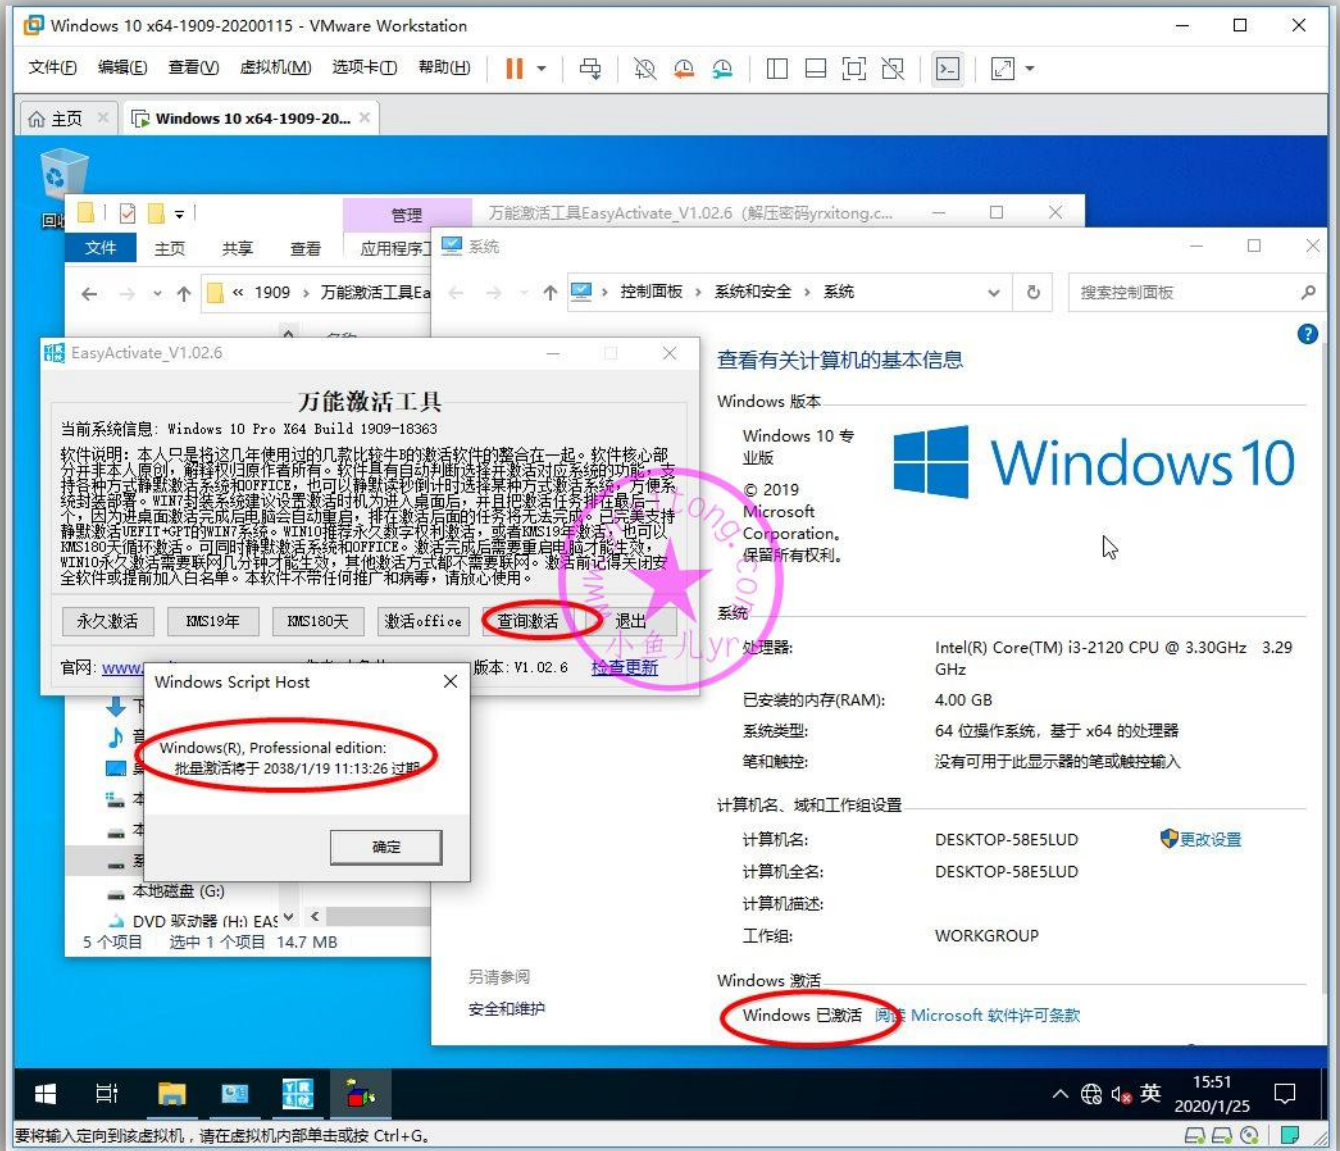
Windows 10 x64-1909-20200115 - VMware Workstation

文件(F) 编辑(E) 查看(V) 虚拟机(M) 选项卡(T) 帮助(H)

主页 Windows 10 x64-1909-20...

回收

管理 万能激活工具EasyActivate_V1.02.6 (解压密码yrxitong.c...

文件 主页 共享 查看 应用程序工

« 1909 › 万能激活工具Ea

系统

控制面板 › 系统和安全 › 系统

搜索控制面板

EasyActivate_V1.02.6

万能激活工具

当前系统信息: Windows 10 Pro X64 Build 1909-18363

软件说明: 本人只是将这几年使用过的几款比较牛B的激活软件的整合在一起。软件核心部分并非本人原创，解释权归原作者所有。软件具有自动判断选择并激活对应系统的功能，支持各种方式静默激活系统和OFFICE，也可以静默读秒倒计时选择某种方式激活系统，方便系统封装部署。WIN7封装系统建议设置激活时机为进入桌面后，并且把激活任务排在最后一个，因为进桌面激活完成后电脑会自动重启，排在激活后面的任务将无法完成。已完美支持静默激活UEFIT+GPT的WIN7系统。WIN10推荐永久数字权利激活，或者KMS19年激活，也可以KMS180天循环激活。可同时静默激活系统和OFFICE。激活完成后需要重启电脑才能生效。WIN10永久激活需要联网几分钟才能生效，其他激活方式都不需要联网。激活前记得关闭杀全软件或把其加入白名单。本软件不带任何推广和病毒，请放心使用。

永久激活 KMS19年 KMS180天 激活office 查询激活 退出

官网: www 版本: V1.02.6 检查更新

查看有关计算机的基本信息

Windows 版本

Windows 10 专业版

© 2019 Microsoft Corporation。保留所有权利。

Windows 10

系统

处理器: Intel(R) Core(TM) i3-2120 CPU @ 3.30GHz 3.29 GHz

已安装的内存(RAM): 4.00 GB

系统类型: 64 位操作系统，基于 x64 的处理器

笔和触控: 没有可用于此显示器的笔或触控输入

计算机名、域和工作组设置

计算机名: DESKTOP-58E5LUD 更改设置

计算机全名: DESKTOP-58E5LUD

计算机描述:

工作组: WORKGROUP

Windows 激活

Windows 已激活 阅读 Microsoft 软件许可条款

另请参阅

安全和维护

Windows Script Host

Windows(R), Professional edition:
批量激活将于 2038/1/19 11:13:26 过期

确定

本地磁盘 (G:)

DVD 驱动器 (H:) EAS

5 个项目 选中 1 个项目 14.7 MB

小鱼儿yr xitong.com

英 15:51 2020/1/25

要将输入定向到该虚拟机，请在虚拟机内部单击或按 Ctrl+G。